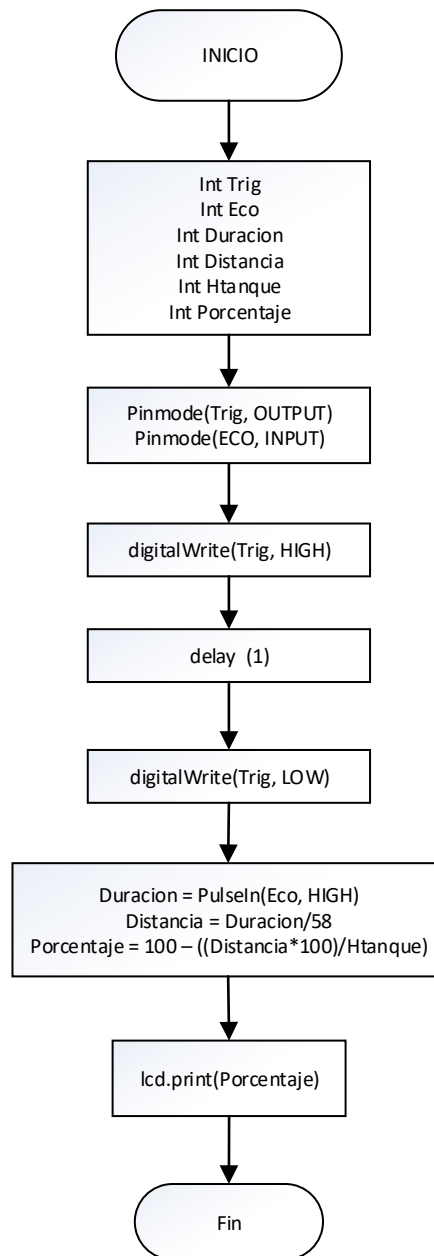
INICIO

Int Trig
Int Eco
Int Duracion
Int Distancia
Int Htanque
Int Porcentaje

Pinmode(Trig, OUTPUT)
Pinmode(ECO, INPUT)

digitalWrite(Trig, HIGH)

delay (1)

digitalWrite(Trig, LOW)

Duracion = PulseIn(Eco, HIGH)
Distancia = Duracion/58
Porcentaje = 100 – ((Distancia*100)/Htanque)

lcd.print(Porcentaje)

Fin